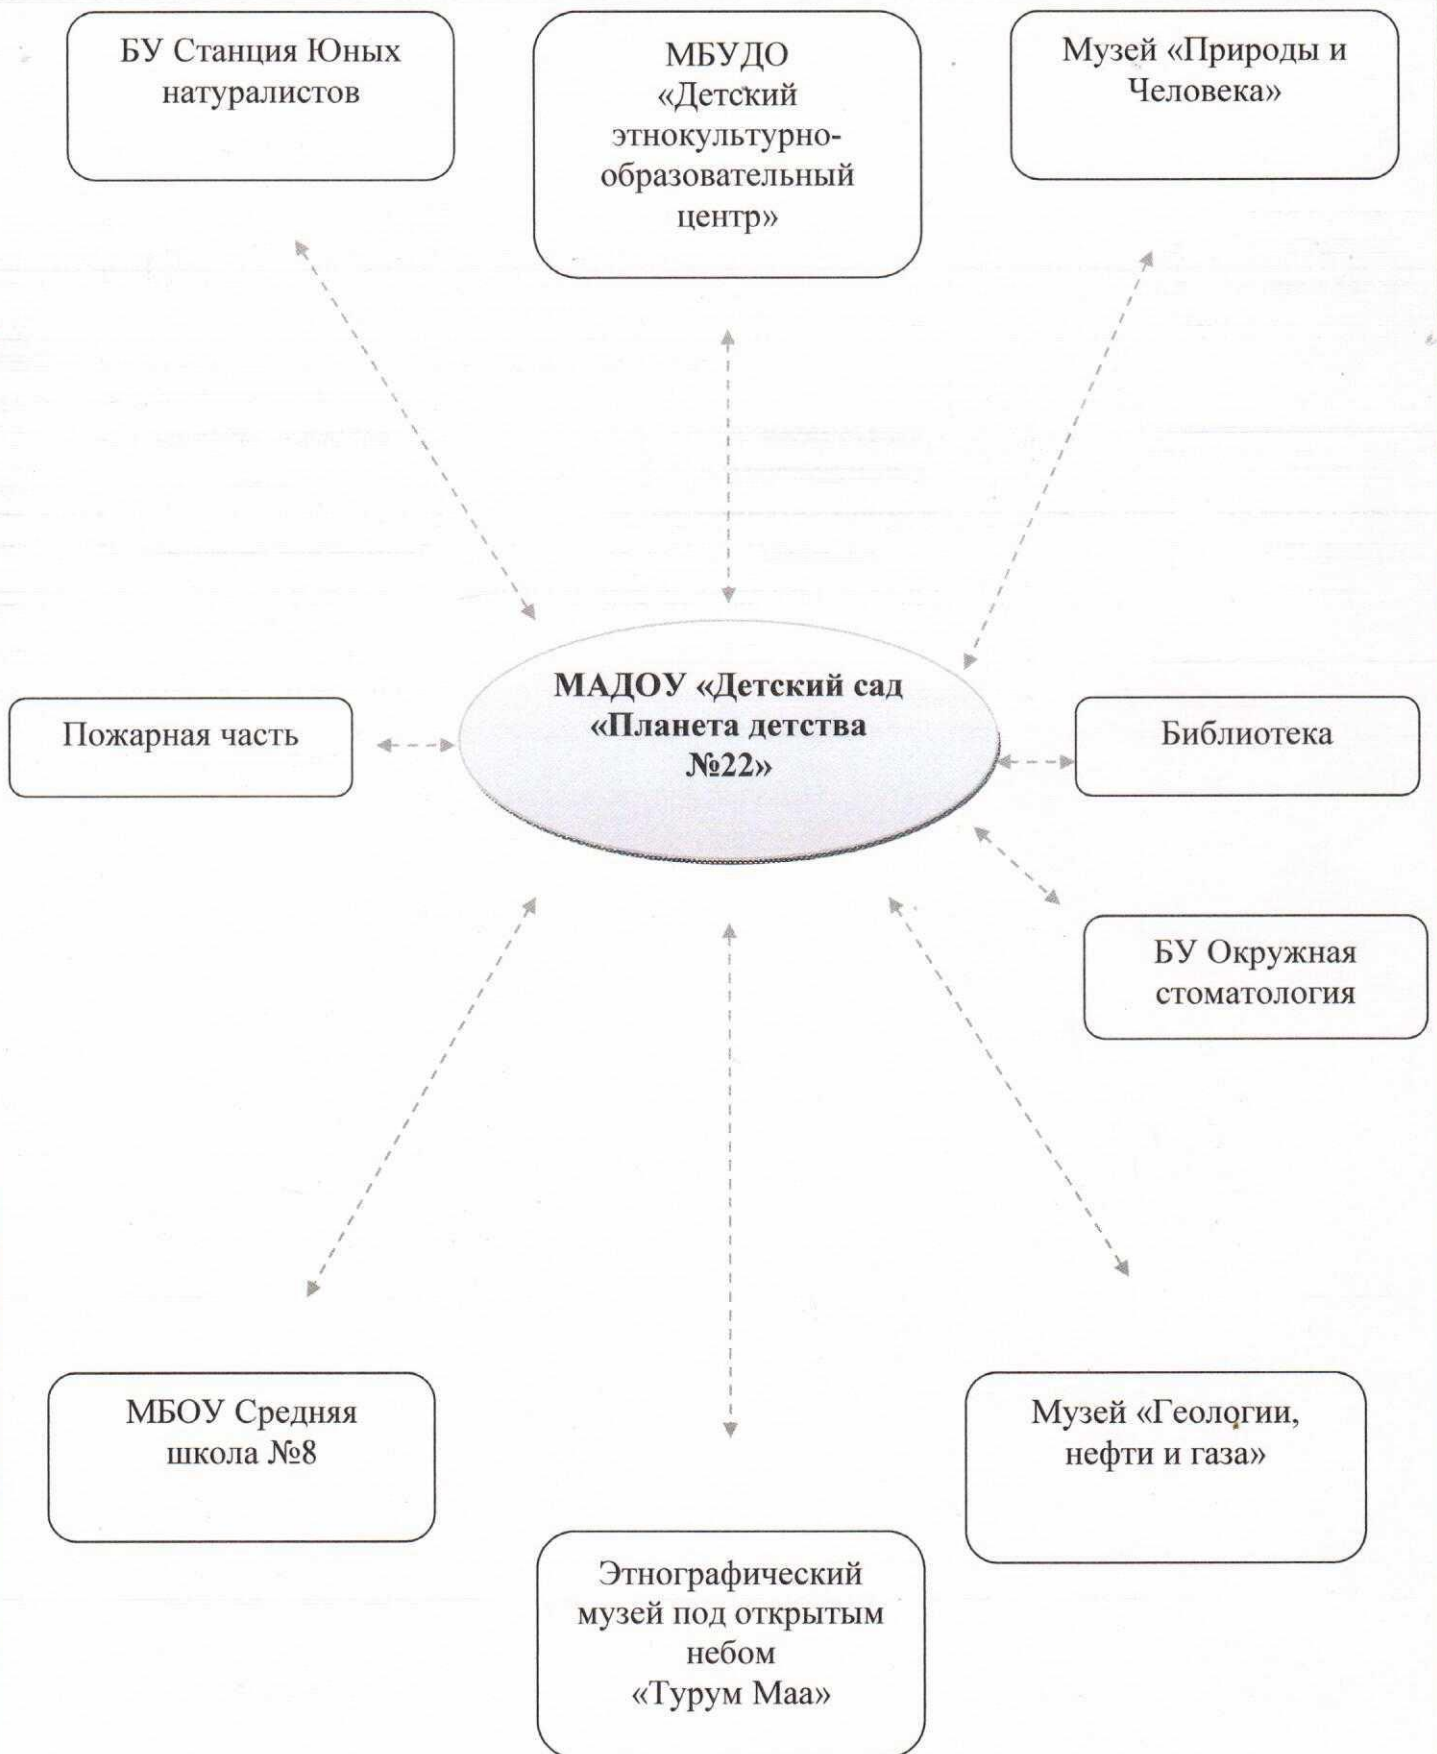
БУ Станция Юных натуралистов

МБУДО «Детский этнокультурно-образовательный центр»

Музей «Природы и Человека»

Пожарная часть

МАДОУ «Детский сад «Планета детства №22»

Библиотека

БУ Окружная стоматология

МБОУ Средняя школа №8

Музей «Геологии, нефти и газа»

Этнографический музей под открытым небом «Турум Маа»